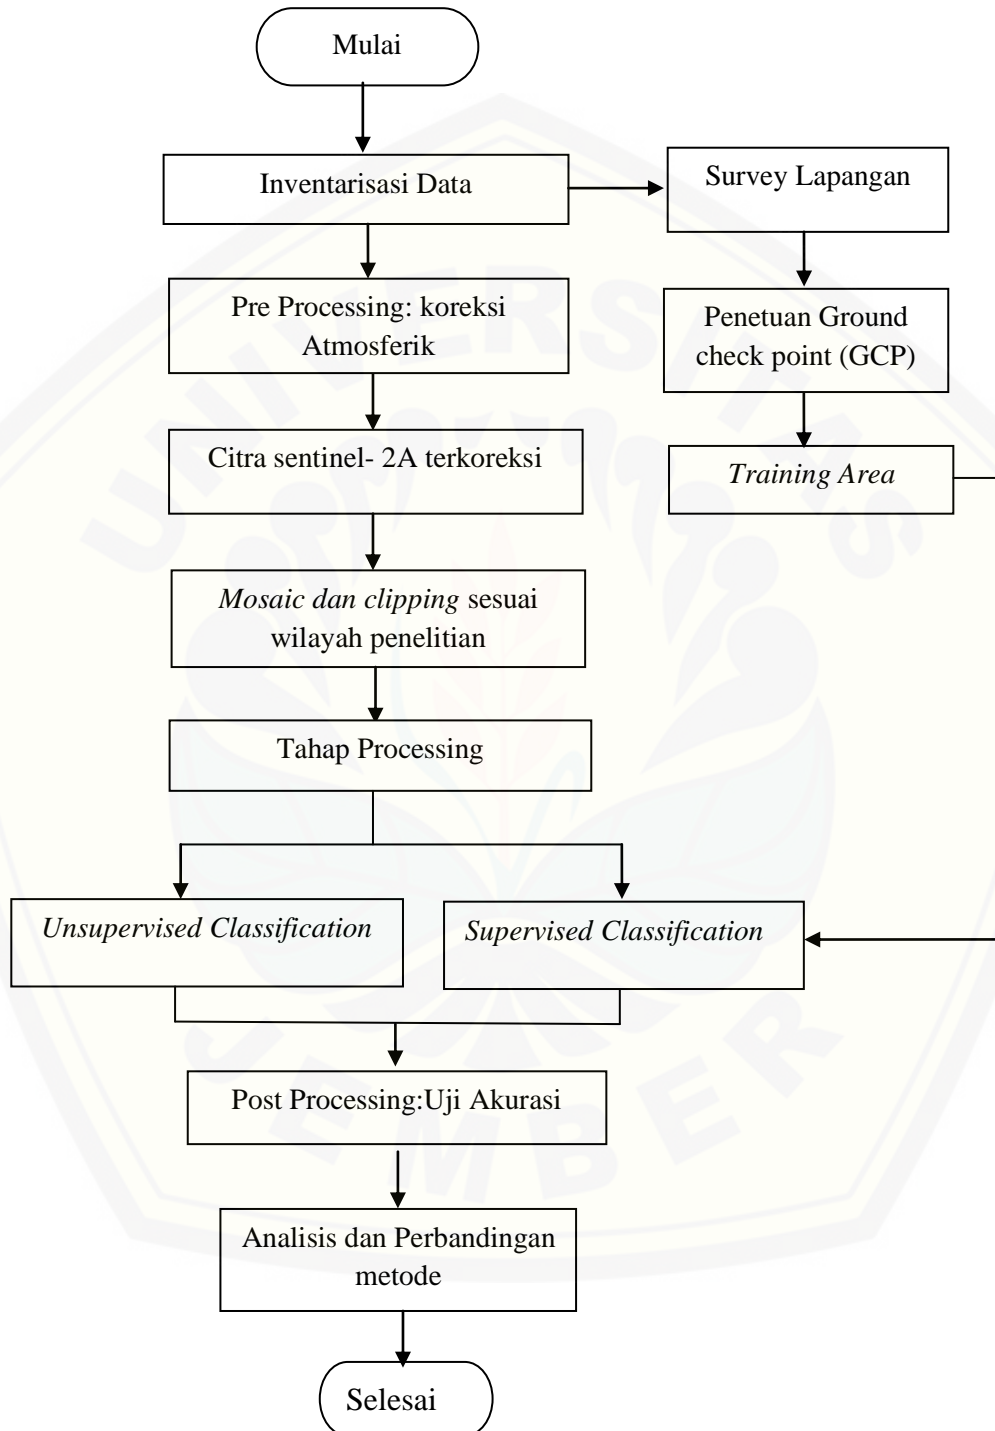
Mulai

Inventarisasi Data

Survey Lapangan

Pre Processing: koreksi Atmosferik

Penetuan Ground check point (GCP)

Citra sentinel- 2A terkoreksi

Training Area

Mosaic dan clipping sesuai wilayah penelitian

Tahap Processing

Unsupervised Classification

Supervised Classification

Post Processing:Uji Akurasi

Analisis dan Perbandingan metode

Selesai